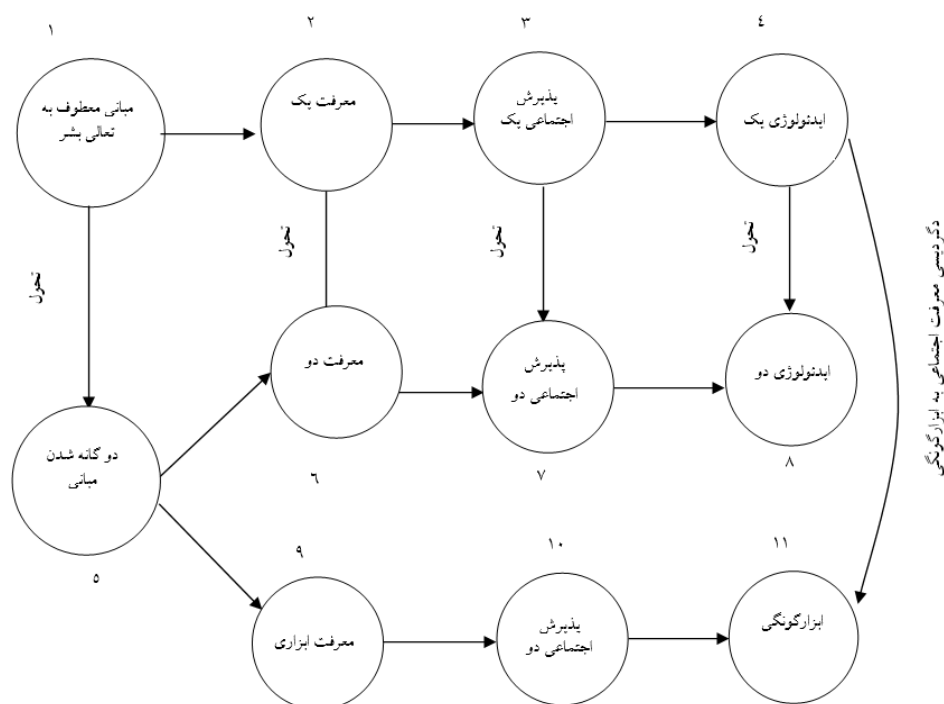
۱
مبانی معطوف به تعالی بشر

۲
معرفت یک

۳
پذیرش اجتماعی یک

٤
ایدئولوژی یک

تحول

تحول

تحول

تحول

معرفت دو

پذیرش اجتماعی دو

ایدئولوژی دو

دو گانه شدن مبانی

٦

۷

۸

۵

۹
معرفت ابزاری

۱۰
پذیرش اجتماعی دو

۱۱
ابزارگونگی

دگردیسی معرفت اجتماعی به ابزارگونگی